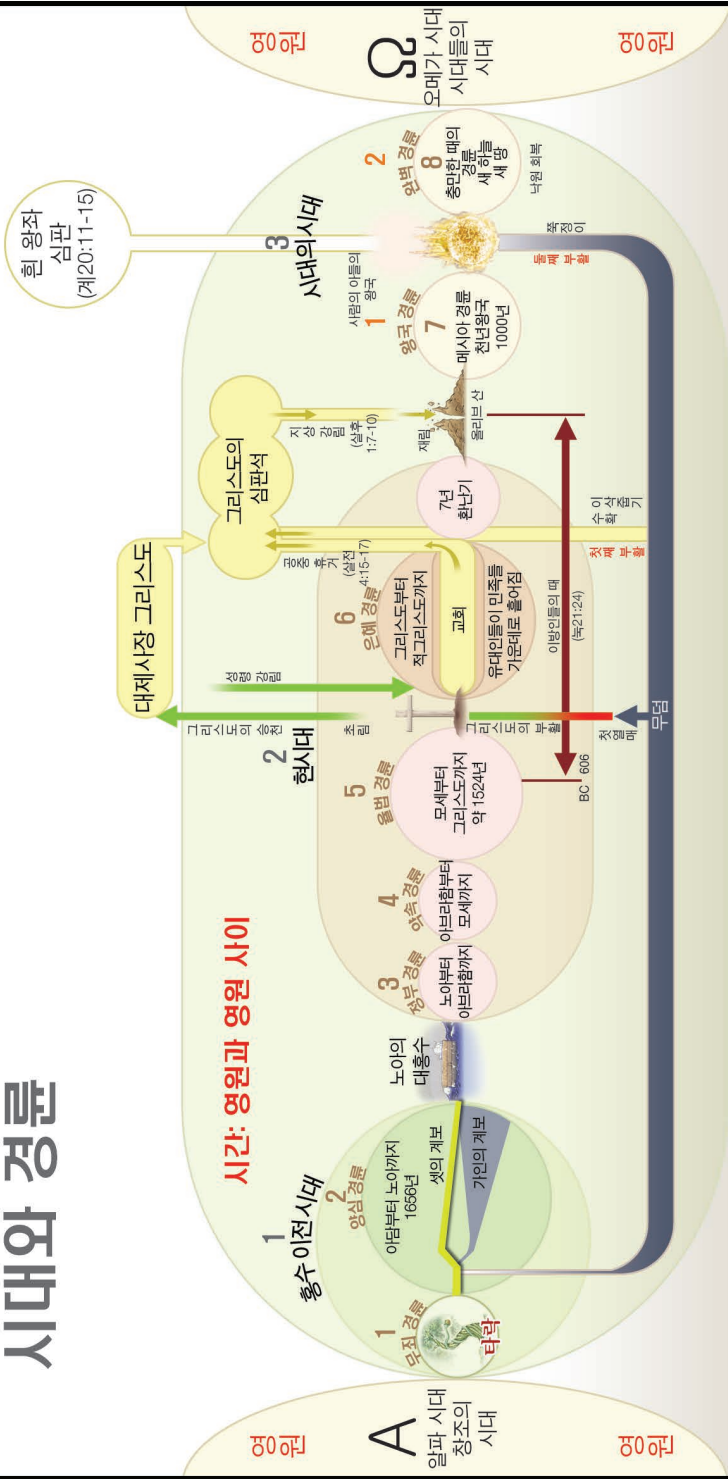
시대와 경륜

시간: 영원과 영원 사이

영원

영원

A
알파 시대
창조의
시대

1
무죄 경륜

타락

1
홍수 이전시대

2
양심경륜

아담부터 노아까지
1656년

셋의 계보

가인의 계보

노아의
대홍수

3
정부 경륜
노아부터
아브라함까지

4
약속경륜
아브라함부터
모세까지

5
율법 경륜
모세부터
그리스도까지
약 1524년

BC 606

2
현시대

초림

그리스도의 승천

성령 강림

그리스도의 부활

첫열매

무덤

대제사장 그리스도

6
은혜 경륜
그리스도부터
적그리스도까지

교회

유대인들이 민족들
가운데로 흩어짐

이방인들의 때
(눅21:24)

공중 휴거
(살전 4:15-17)

그리스도의
심판석

7년
환난기

이삭줍기
수확

첫째 부활

지상 강림
(살후 1:7-10)

재림

올리브 산

1
왕국 경륜
사람의 아들의
왕국

7
메시아 경륜
천년왕국
1000년

3
시대의시대

흰 왕좌
심판
(계20:11-15)

둘째 부활

쭉정이

2
완벽 경륜

8
충만한 때의
경륜
새 하늘
새 땅

낙원 회복

Ω
오메가 시대
시대들의
시대

영원

영원